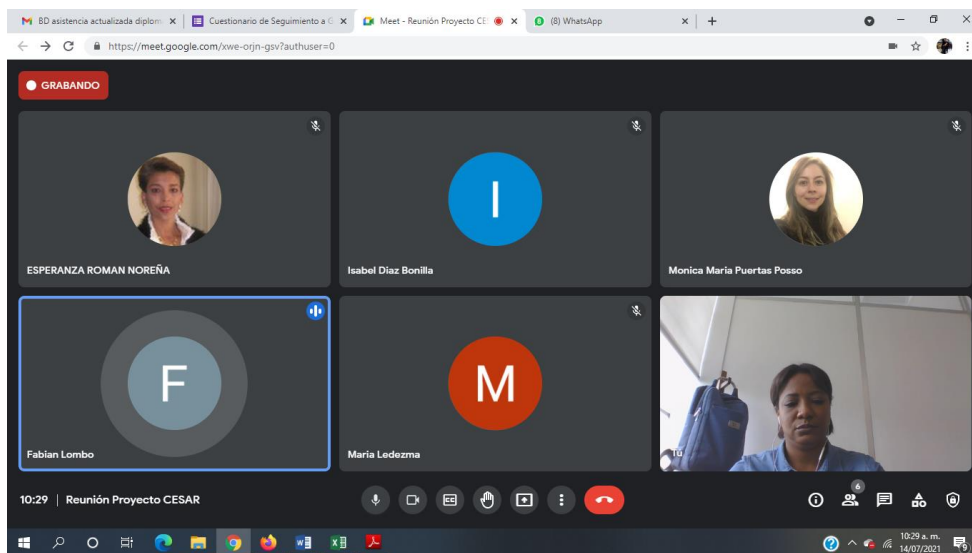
BD asistencia actualizada diplom ×
Cuestionario de Seguimiento a G ×
Meet - Reunión Proyecto CE ×
(8) WhatsApp ×
+

https://meet.google.com/xwe-orjn-gsv?authuser=0

GRABANDO

ESPERANZA ROMAN NOREÑA

I
Isabel Diaz Bonilla

Monica Maria Puertas Posso

F
Fabian Lombo

M
Maria Ledezma

Tú

10:29 | Reunión Proyecto CESAR

6

10:29 a. m.
14/07/2021